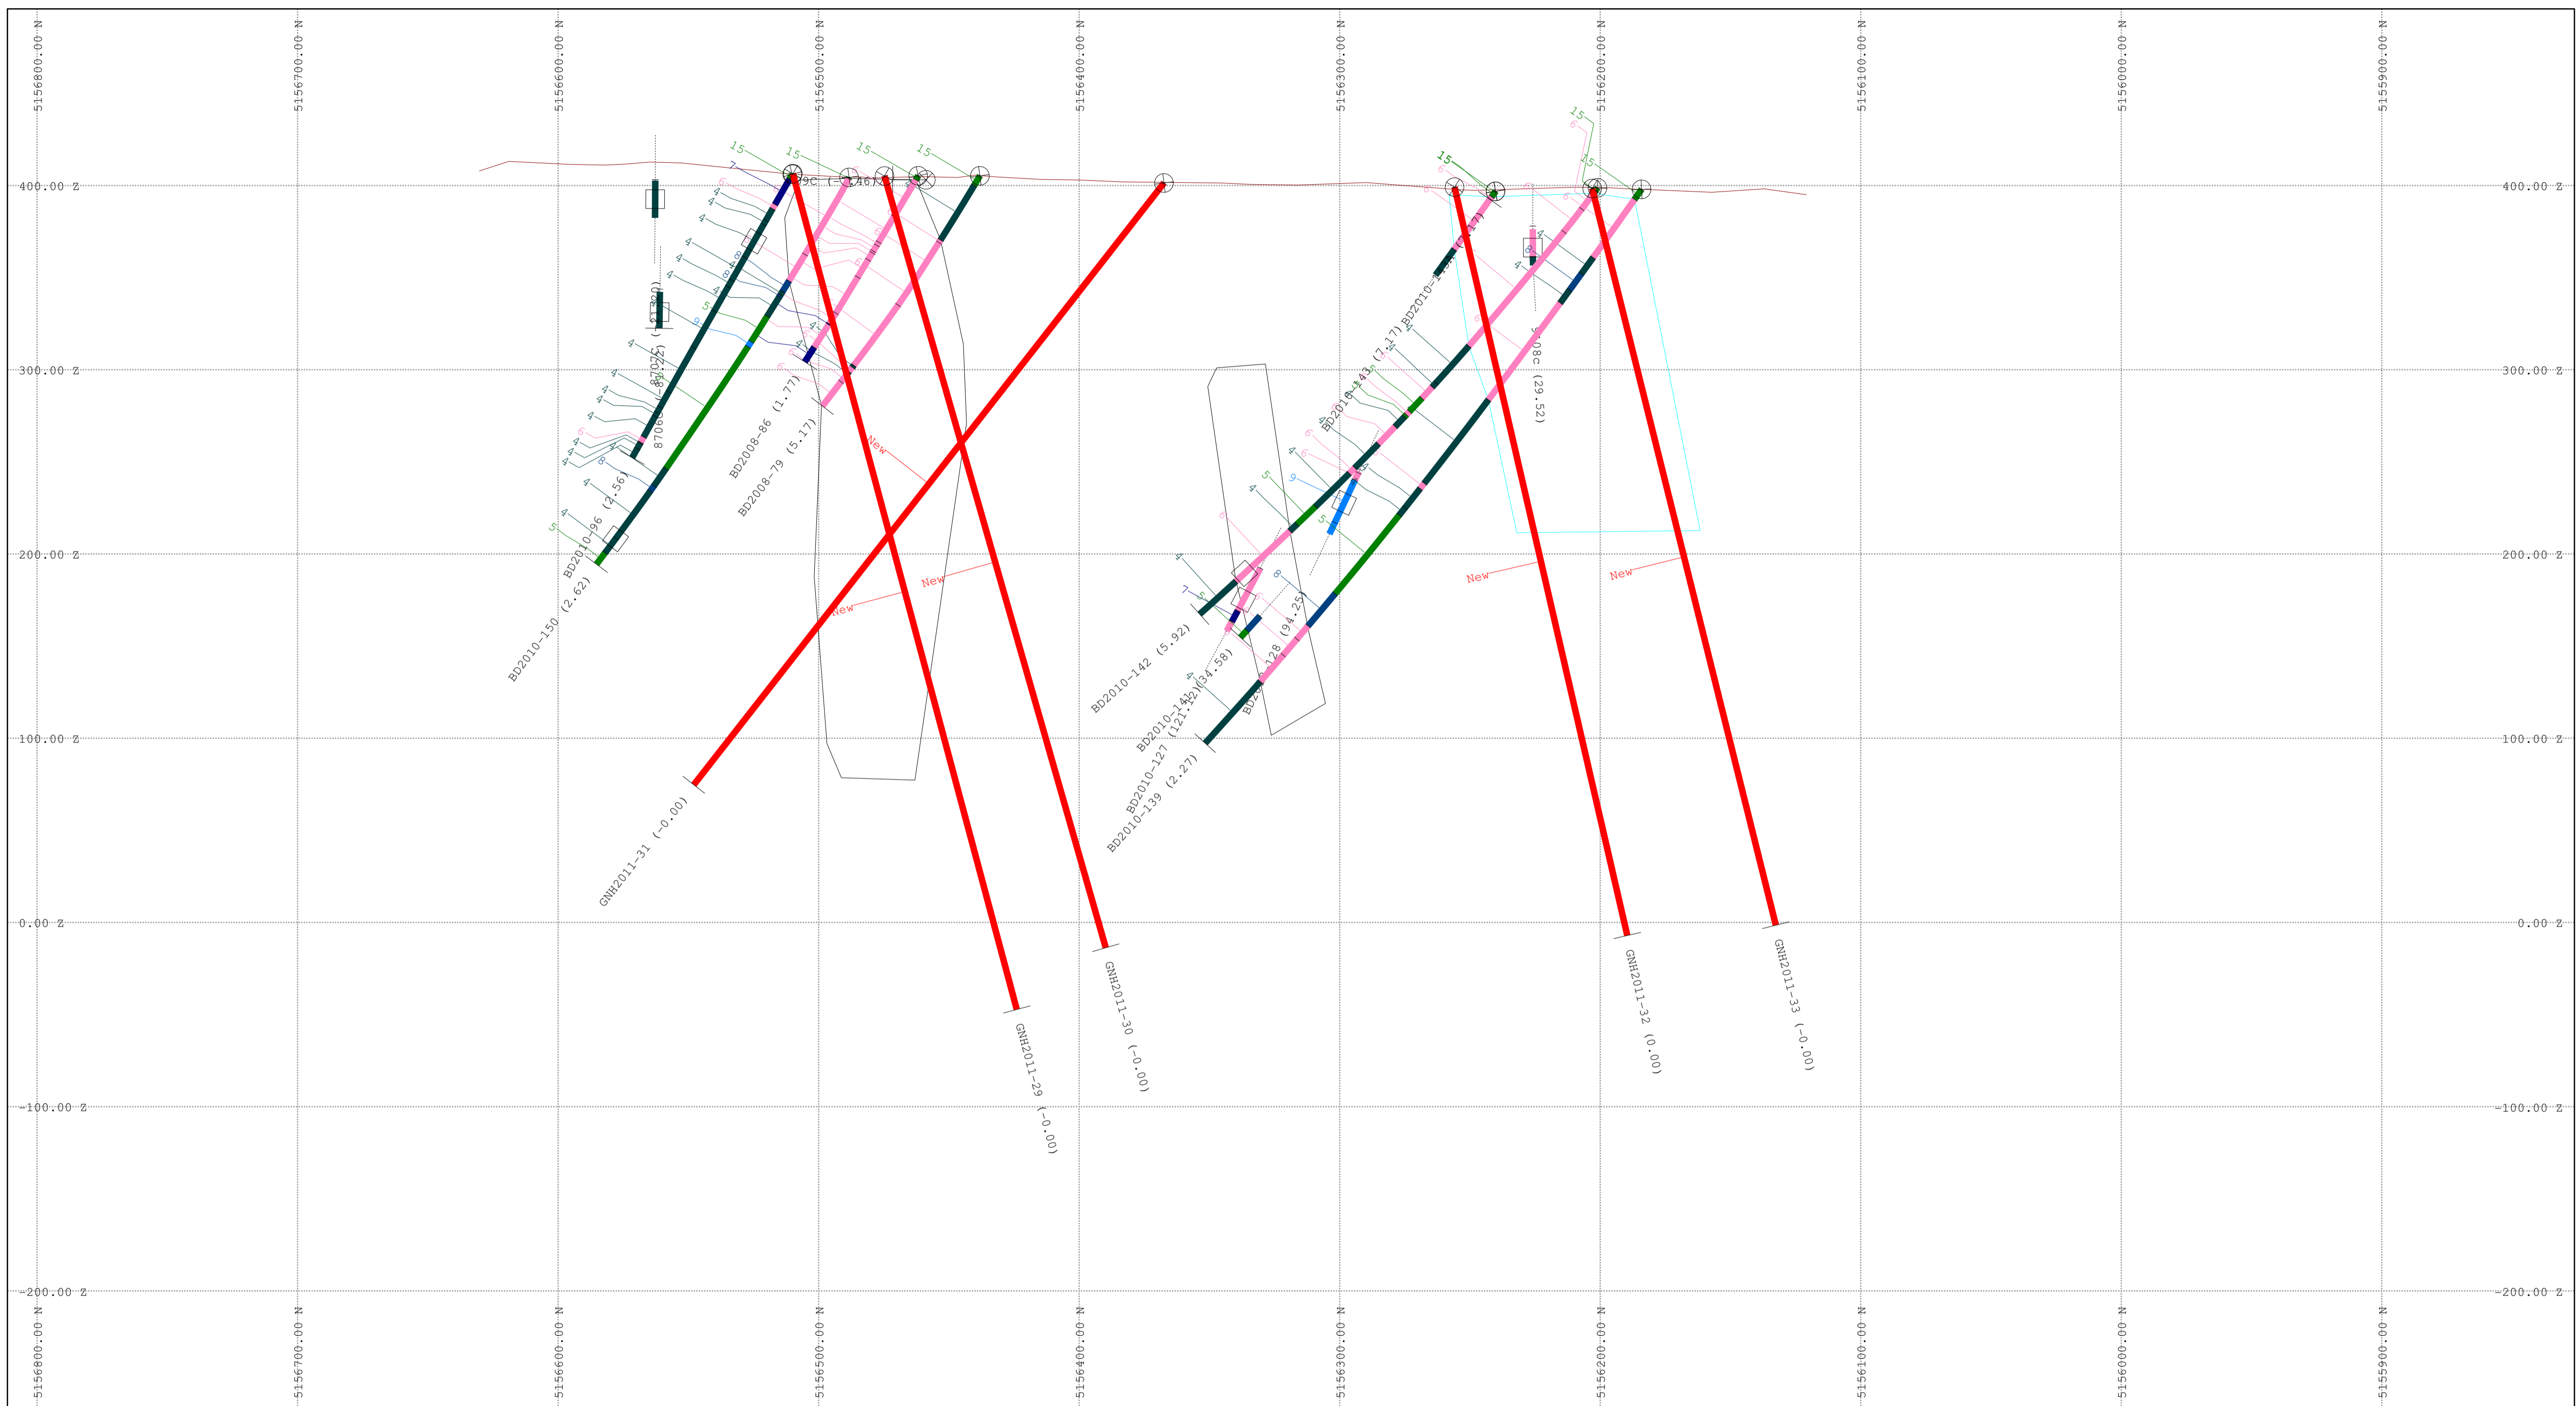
5156800.00 N
5156700.00 N
5156600.00 N
5156500.00 N
5156400.00 N
5156300.00 N
5156200.00 N
5156100.00 N
5156000.00 N
5155900.00 N

400.00 Z
300.00 Z
200.00 Z
100.00 Z
0.00 Z
-100.00 Z
-200.00 Z

400.00 Z
300.00 Z
200.00 Z
100.00 Z
0.00 Z
-100.00 Z
-200.00 Z

15
15
15
15
15
15
15

BD2010-150 (2.62)
BD2010-96 (2.56)
BD2008-86 (1.77)
BD2008-79 (5.17)
87068
87071
87072
GNH2011-31 (-0.00)
GNH2011-29 (-0.00)
GNH2011-30 (-0.00)
GNH2011-32 (0.00)
GNH2011-33 (-0.00)
BD2010-142 (5.92)
BD2010-141
BD2010-127 (121.12)
BD2010-139 (2.27)
BD2010-128 (94.25)
(34.58)
BD2010-143 (7.17)
BD2010-
08c (29.52)

New
New
New
New
New

5156800.00 N
5156700.00 N
5156600.00 N
5156500.00 N
5156400.00 N
5156300.00 N
5156200.00 N
5156100.00 N
5156000.00 N
5155900.00 N